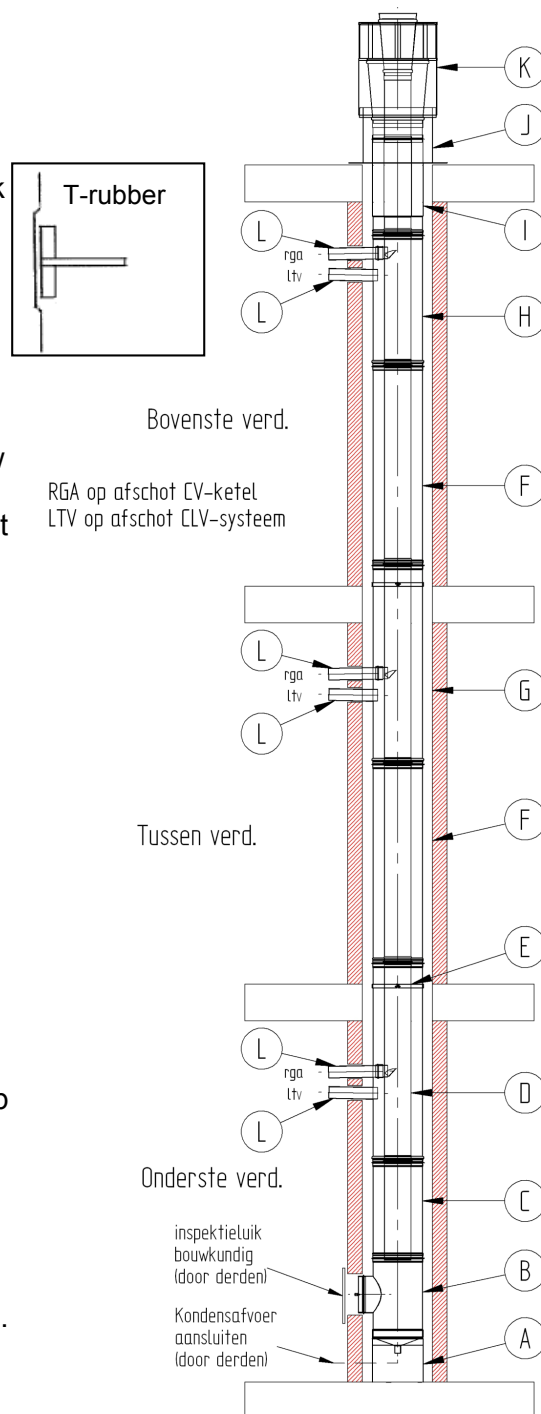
k

T-rubber

v

t

o

.

K

J

I

L

rga

ltv

L

H

Bovenste verd.

RGA op afschot CV-ketel
LTV op afschot CLV-systeem

F

L

rga

ltv

L

G

Tussen verd.

F

E

L

rga

ltv

L

D

Onderste verd.

C

inspektieluik bouwkundig (door derden)

B

Kondensafvoer aansluiten (door derden)

A